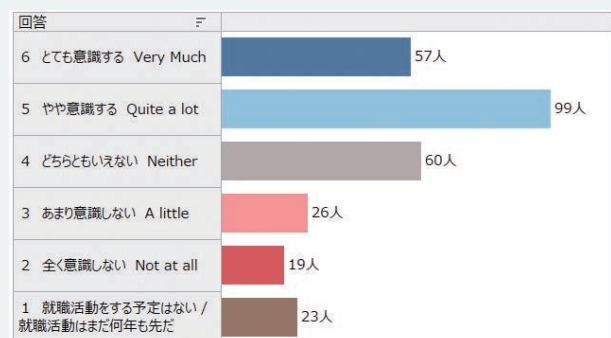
| 回答 | |
|---|---|
| 6 とても意識する Very Much | 57人 |
| 5 やや意識する Quite a lot | 99人 |
| 4 どちらともいえない Neither | 60人 |
| 3 あまり意識しない A little | 26人 |
| 2 全く意識しない Not at all | 19人 |
| 1 就職活動をする予定はない / 就職活動はまだ何年も先だ | 23人 |